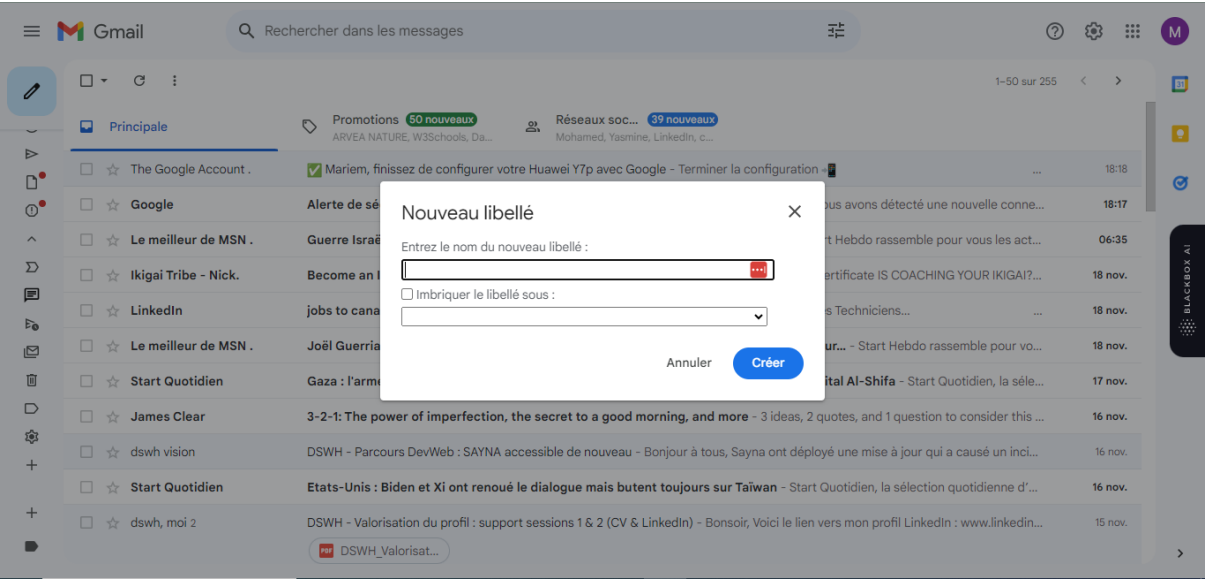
Gmail

Rechercher dans les messages

M

1–50 sur 255

Principale

Promotions 50 nouveaux
ARVEA NATURE, W3Schools, Da...

Réseaux soc... 39 nouveaux
Mohamed, Yasmine, LinkedIn, c...

The Google Account . ✅ Mariem, finissez de configurer votre Huawei Y7p avec Google - Terminer la configuration 18:18

Google Alerte de sé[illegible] ous avons détecté une nouvelle conne... 18:17

Le meilleur de MSN . Guerre Israë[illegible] rt Hebdo rassemble pour vous les act... 06:35

Ikigai Tribe - Nick. Become an I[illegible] ertificate IS COACHING YOUR IKIGAI?... 18 nov.

LinkedIn jobs to cana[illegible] s Techniciens... 18 nov.

Le meilleur de MSN . Joël Guerria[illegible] ur... - Start Hebdo rassemble pour vo... 18 nov.

Start Quotidien Gaza : l'arme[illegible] ital Al-Shifa - Start Quotidien, la séle... 17 nov.

James Clear 3-2-1: The power of imperfection, the secret to a good morning, and more - 3 ideas, 2 quotes, and 1 question to consider this ... 16 nov.

dswh vision DSWH - Parcours DevWeb : SAYNA accessible de nouveau - Bonjour à tous, Sayna ont déployé une mise à jour qui a causé un inci... 16 nov.

Start Quotidien Etats-Unis : Biden et Xi ont renoué le dialogue mais butent toujours sur Taïwan - Start Quotidien, la sélection quotidienne d'... 16 nov.

dswh, moi 2 DSWH - Valorisation du profil : support sessions 1 & 2 (CV & LinkedIn) - Bonsoir, Voici le lien vers mon profil LinkedIn : www.linkedin... 15 nov.

DSWH_Valorisat...

Nouveau libellé

Entrez le nom du nouveau libellé :

Imbriquer le libellé sous :

Annuler

Créer

BLACKBOX AI